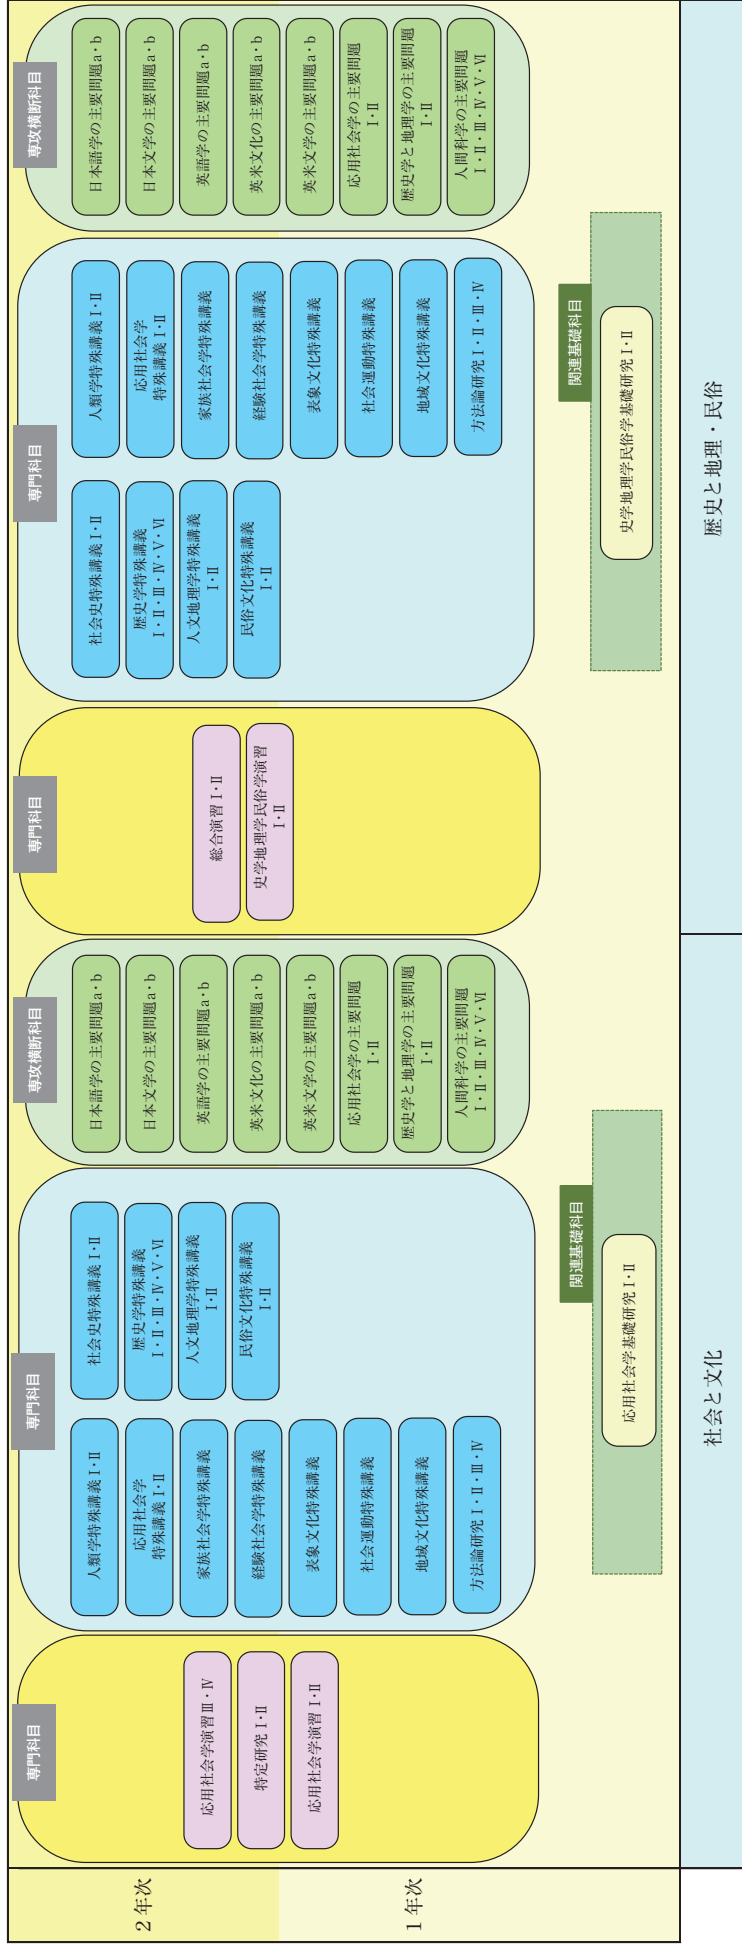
2年次

1年次

社会と文化

専門科目

応用社会学演習Ⅲ・Ⅳ

特定研究Ⅰ・Ⅱ

応用社会学演習Ⅰ・Ⅱ

専門科目

人類学特殊講義Ⅰ・Ⅱ

応用社会学特殊講義Ⅰ・Ⅱ

家族社会学特殊講義

経験社会学特殊講義

表象文化特殊講義

社会運動特殊講義

地域文化特殊講義

方法論研究Ⅰ・Ⅱ・Ⅲ・Ⅳ

社会史特殊講義Ⅰ・Ⅱ

歴史学特殊講義Ⅰ・Ⅱ・Ⅲ・Ⅳ・Ⅴ・Ⅵ

人文地理学特殊講義Ⅰ・Ⅱ

民俗文化特殊講義Ⅰ・Ⅱ

関連基礎科目

応用社会学基礎研究Ⅰ・Ⅱ

専攻横断科目

日本語学の主要問題a・b

日本文学の主要問題a・b

英語学の主要問題a・b

英米文化の主要問題a・b

英米文学の主要問題a・b

応用社会学の主要問題Ⅰ・Ⅱ

歴史学と地理学の主要問題Ⅰ・Ⅱ

人間科学の主要問題Ⅰ・Ⅱ・Ⅲ・Ⅳ・Ⅴ・Ⅵ

歴史と地理・民俗

専門科目

総合演習Ⅰ・Ⅱ

史学地理学民俗学演習Ⅰ・Ⅱ

専門科目

社会史特殊講義Ⅰ・Ⅱ

歴史学特殊講義Ⅰ・Ⅱ・Ⅲ・Ⅳ・Ⅴ・Ⅵ

人文地理学特殊講義Ⅰ・Ⅱ

民俗文化特殊講義Ⅰ・Ⅱ

人類学特殊講義Ⅰ・Ⅱ

応用社会学特殊講義Ⅰ・Ⅱ

家族社会学特殊講義

経験社会学特殊講義

表象文化特殊講義

社会運動特殊講義

地域文化特殊講義

方法論研究Ⅰ・Ⅱ・Ⅲ・Ⅳ

関連基礎科目

史学地理学民俗学基礎研究Ⅰ・Ⅱ

専攻横断科目

日本語学の主要問題a・b

日本文学の主要問題a・b

英語学の主要問題a・b

英米文化の主要問題a・b

英米文学の主要問題a・b

応用社会学の主要問題Ⅰ・Ⅱ

歴史学と地理学の主要問題Ⅰ・Ⅱ

人間科学の主要問題Ⅰ・Ⅱ・Ⅲ・Ⅳ・Ⅴ・Ⅵ